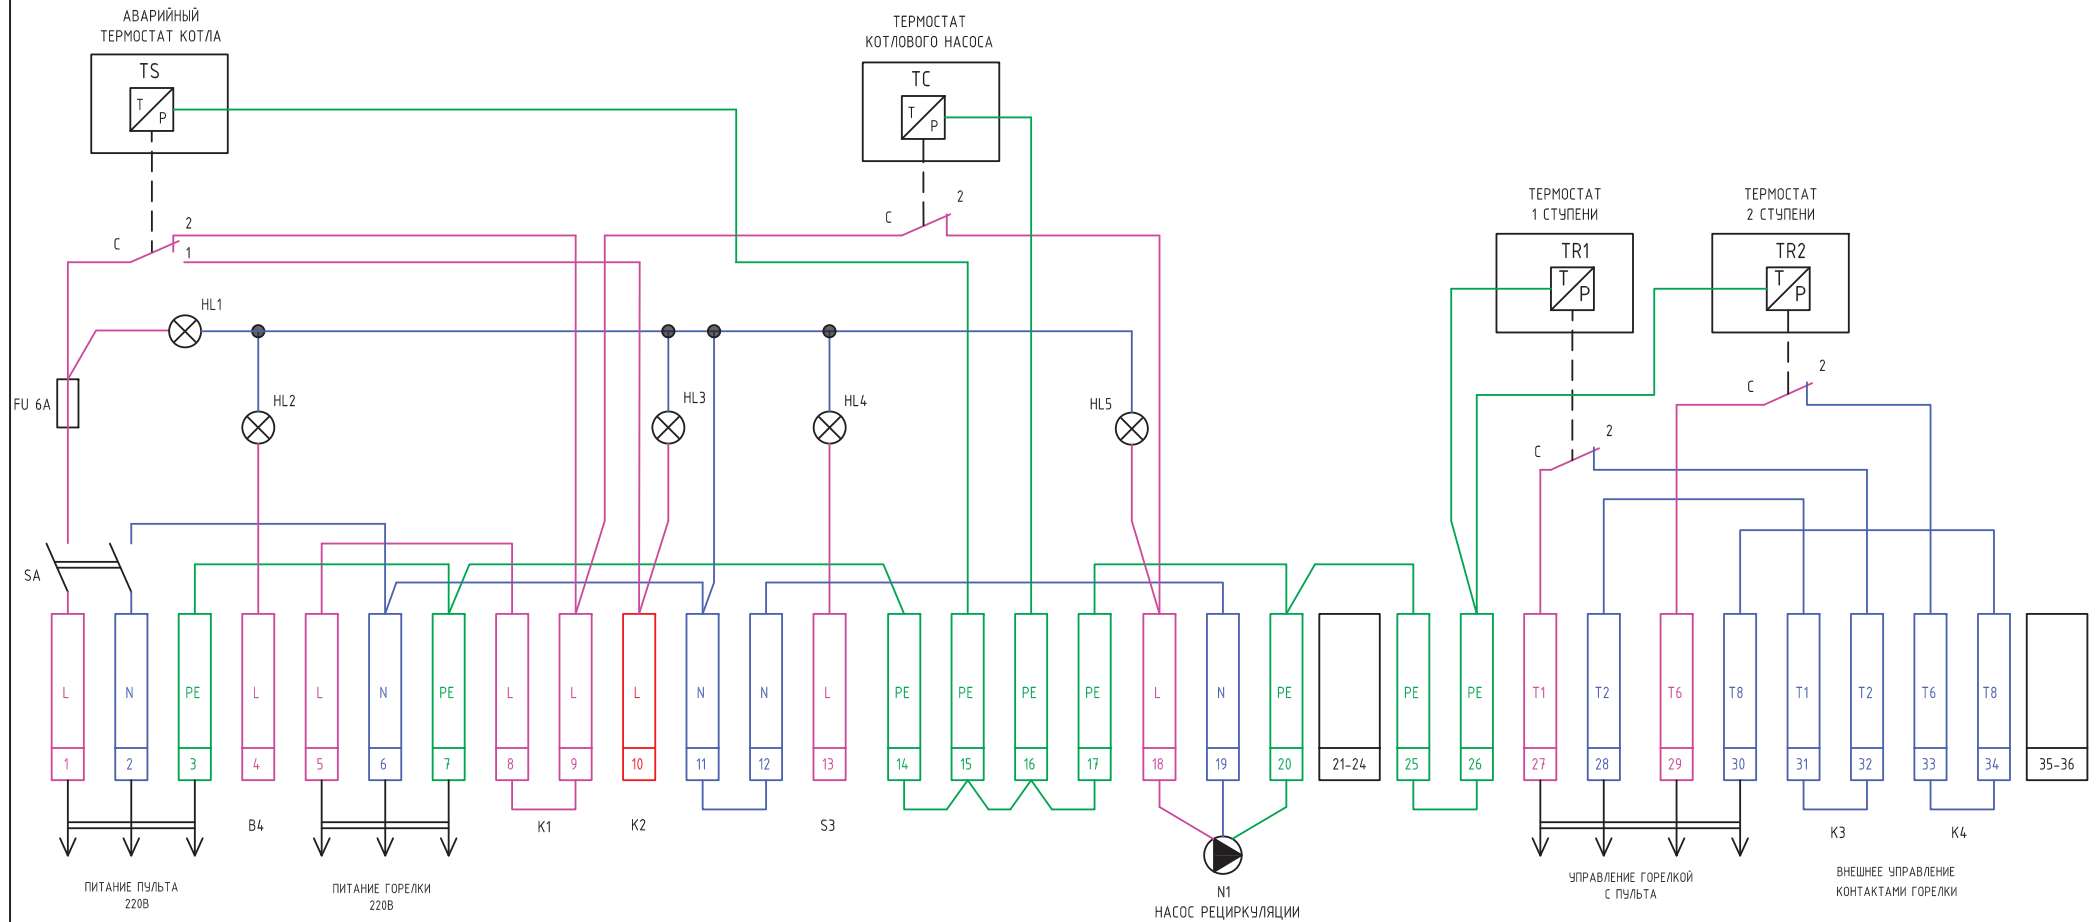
АВАРИЙНЫЙ ТЕРМОСТАТ КОТЛА

TS

T P

ТЕРМОСТАТ КОТЛОВОГО НАСОСА

TC

T P

ТЕРМОСТАТ 1 СТУПЕНИ

TR1

T P

ТЕРМОСТАТ 2 СТУПЕНИ

TR2

T P

C 2 1

C 2

C 2

C 2

HL1

FU 6A

HL2

HL3

HL4

HL5

SA

| L | N | PE | L | L | N | PE | L | L | L | N | N | L | PE | PE | PE | PE | L | N | PE | | PE | PE | T1 | T2 | T6 | T8 | T1 | T2 | T6 | T8 | |
|---|---|---|---|---|---|---|---|---|---|---|---|---|---|---|---|---|---|---|---|---|---|---|---|---|---|---|---|---|---|---|---|
| 1 | 2 | 3 | 4 | 5 | 6 | 7 | 8 | 9 | 10 | 11 | 12 | 13 | 14 | 15 | 16 | 17 | 18 | 19 | 20 | 21-24 | 25 | 26 | 27 | 28 | 29 | 30 | 31 | 32 | 33 | 34 | 35-36 |

B4

K1

K2

S3

K3

K4

ПИТАНИЕ ПУЛЬТА 220В

ПИТАНИЕ ГОРЕЛКИ 220В

N1
НАСОС РЕЦИРКУЛЯЦИИ

УПРАВЛЕНИЕ ГОРЕЛКОЙ С ПУЛЬТА

ВНЕШНЕЕ УПРАВЛЕНИЕ КОНТАКТАМИ ГОРЕЛКИ